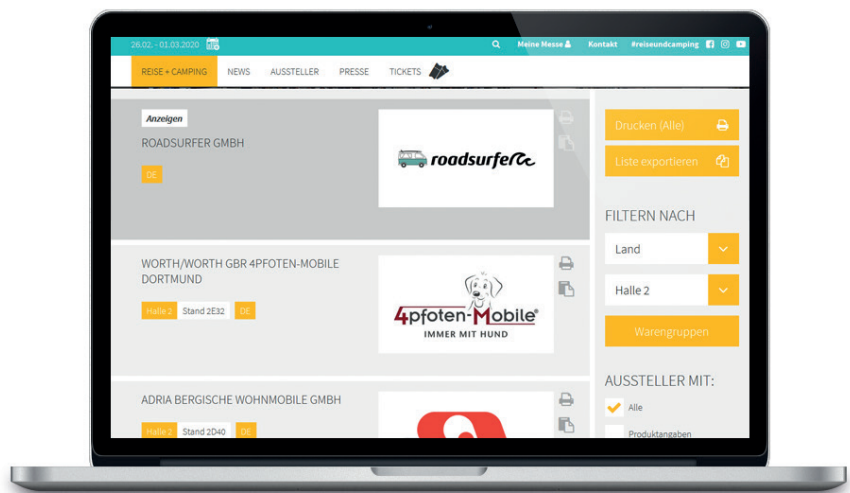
26.02. - 01.03.2020

Meine Messe Kontakt #reiseundcamping

REISE + CAMPING NEWS AUSSTELLER PRESSE TICKETS

Anzeigen

ROADSURFER GMBH

DE

roadsurfer

Drucken (Alle)

Liste exportieren

FILTERN NACH

Land

Halle 2

Warengruppen

WORTH/WORTH GBR 4PFOTEN-MOBILE DORTMUND

Halle 2 Stand 2E32 DE

4pfoten-Mobile®

IMMER MIT HUND

ADRIA BERGISCHE WOHNMOBILE GMBH

Halle 2 Stand 2D40 DE

AUSSTELLER MIT:

Alle

Produktangaben